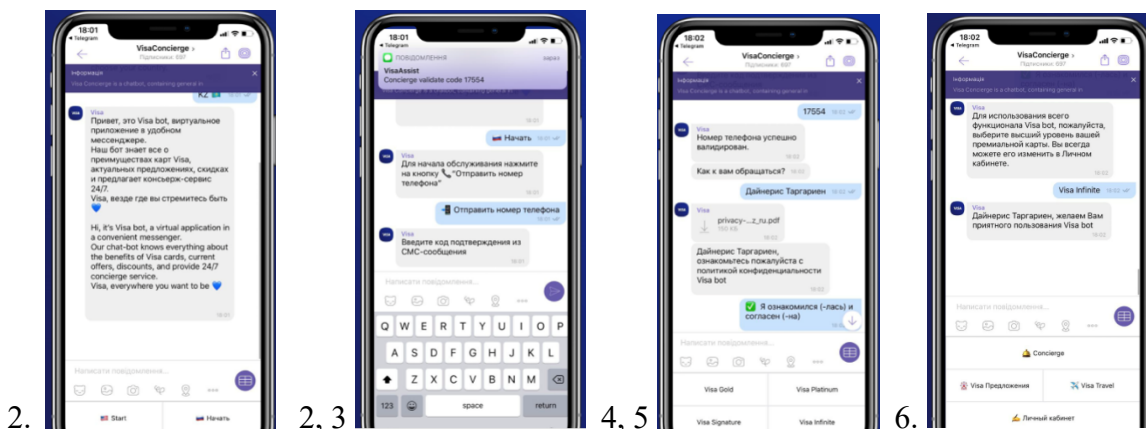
2.

18:01
◂ Telegram
VisaConcierge ›
Підписники: 697
Інформація
Visa Concierge is a chatbot, containing general in
Visa
Привет, это Visa bot, виртуальное приложение в удобном мессенджере.
Наш бот знает все о преимуществах карт Visa, актуальных предложениях, скидках и предлагает консьерж-сервис 24/7.
Visa, везде где вы стремитесь быть 💙

Hi, it's Visa bot, a virtual application in a convenient messenger.
Our chat-bot knows everything about the benefits of Visa cards, current offers, discounts, and provide 24/7 concierge service.
Visa, everywhere you want to be 💙
18:01
Написати повідомлення...
Start
Начать

2, 3

18:01
Telegram
ПОВІДОМЛЕННЯ
зараз
VisaAssist
Concierge validate code 17554
Начать 18:01
Visa
Для начала обслуживания нажмите на кнопку 📞"Отправить номер телефона"
18:01
Отправить номер телефона 18:01
Visa
Введите код подтверждения из СМС-сообщения
18:01
Написати повідомлення...
Q W E R T Y U I O P
A S D F G H J K L
Z X C V B N M
123
space
return

4, 5

18:02
◂ Telegram
VisaConcierge ›
Підписники: 697
Інформація
Visa Concierge is a chatbot, containing general in
17554 18:02
Visa
Номер телефона успешно валидирован.
18:02
Как к вам обращаться? 18:02
Дайнерис Таргариен 18:02
Visa
privacy-...z_ru.pdf
150 kB
18:02
Дайнерис Таргариен, ознакомьтесь пожалуйста с политикой конфиденциальности Visa bot
18:02
✅ Я ознакомился (-лась) и согласен (-на)
Написати повідомлення...
Visa Gold
Visa Platinum
Visa Signature
Visa Infinite

6.

18:02
◂ Telegram
VisaConcierge ›
Підписники: 697
Інформація
Visa Concierge is a chatbot, containing general in
Visa
Для использования всего функционала Visa bot, пожалуйста, выберите высший уровень вашей премиальной карты. Вы всегда можете его изменить в Личном кабинете.
18:02
Visa Infinite 18:02
Visa
Дайнерис Таргариен, желаем Вам приятного пользования Visa bot
18:02
Написати повідомлення...
Concierge
Visa Предложения
Visa Travel
Личный кабинет